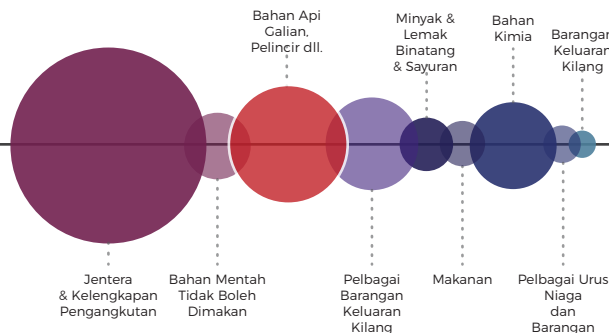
Bahan Api Galian, Pelincir dll.

Minyak & Lemak Binatang & Sayuran

Bahan Kimia

Barangan Keluaran Kilang

Jentera & Kelengkapan Pengangkutan

Bahan Mentah Tidak Boleh Dimakan

Pelbagai Barangan Keluaran Kilang

Makanan

Pelbagai Urus Niaga dan Barangan